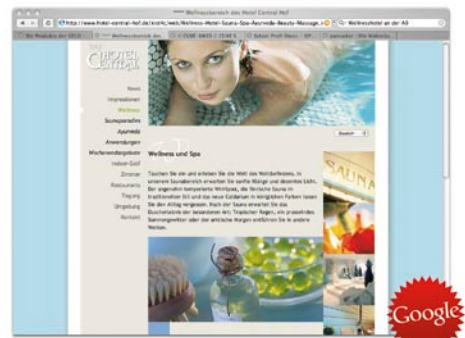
**** Wellnessbereich des Hotel Central Hof

http://www.hotel-central-hof.de/inhalt/web/Wellness-Hotel-Sauna-Spa-Ayurveda-Beauty-Massage.ht

Wellnesshotel an der A9

Die Produkte der GfK | **** Wellnessbereich des... | (0)288 4605 | Suhan Profi Shots | Ayurveda | Die Wellness...

HOTEL CENTRAL

News
Impressionen
Wellness
Saunaparadies
Ayurveda
Anwendungen
Wochenendangebote
Indoor-Golf
Zimmer
Restaurants
Tagung
Umgebung
Kontakt

Deutsch

Wellness und Spa

Tauchen Sie ein und erleben Sie die Welt des Wohlbefindens. In unserem Saunabereich erwarten Sie sanfte Klänge und dezentes Licht. Der angenehm temperierte Whirlpool, die türkische Sauna im traditionellen Stil und das neue Caldarium in königlichen Farben lassen Sie den Alltag vergessen. Nach der Sauna erwartet Sie das Duschelebnis der besonderen Art: Tropischer Regen, ein prasselndes Sommergewitter oder der erfrischende Morgennebel entführen Sie in andere Welten.

SAUNA

Google